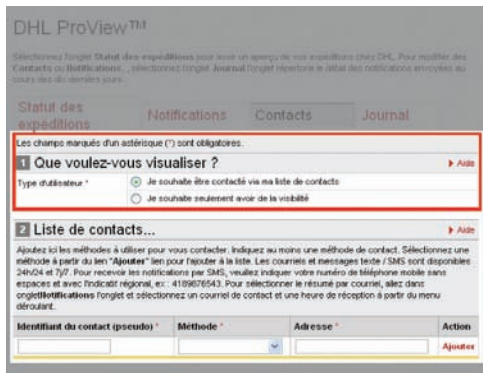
DHL ProView™

Sélectionnez l'onglet Statut des expéditions pour avoir un aperçu de vos expéditions chez DHL. Pour modifier des Contacts ou Notifications, sélectionnez l'onglet. Journal l'onglet répertorie le détail des notifications envoyées au cours des dix derniers jours.

Statut des expéditions | Notifications | Contacts | Journal

Les champs marqués d'un astérisque (*) sont obligatoires.

1 Que voulez-vous visualiser ?

▶ Aide

Type d'utilisateur * ◉ Je souhaite être contacté via ma liste de contacts
○ Je souhaite seulement avoir de la visibilité

2 Liste de contacts...

▶ Aide

Ajoutez ici les méthodes à utiliser pour vous contacter. Indiquez au moins une méthode de contact. Sélectionnez une méthode à partir du lien "Ajouter" lien pour l'ajouter à la liste. Les courriels et messages texte / SMS sont disponibles 24h/24 et 7j/7. Pour recevoir les notifications par SMS, veuillez indiquer votre numéro de téléphone mobile sans espaces et avec l'indicatif régional, ex : 4189876543. Pour sélectionner le résumé par courriel, allez dans ongletNotifications l'onglet et sélectionnez un courriel de contact et une heure de réception à partir du menu déroulant.

| Identifiant du contact (pseudo) * | Méthode * | Adresse * | Action |
|---|---|---|---|
| | | | Ajouter |